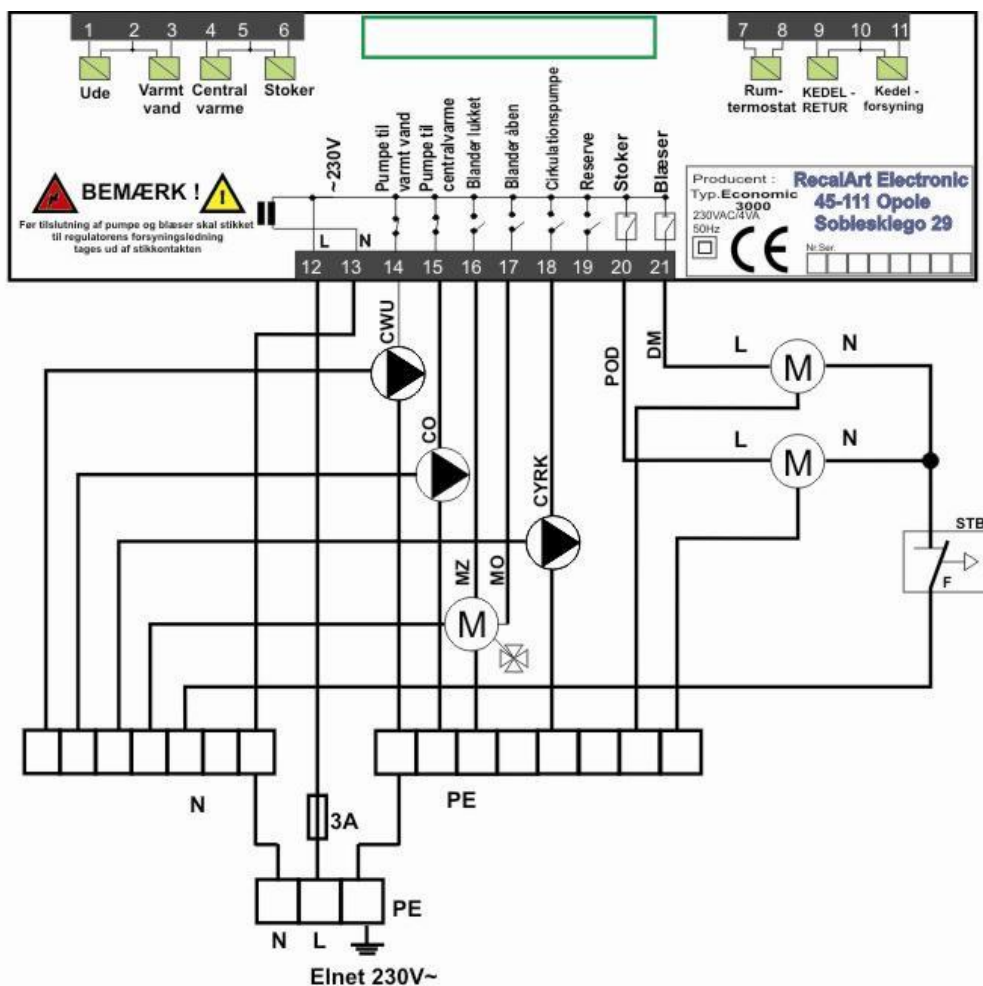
1 2 3 4 5 6

Ude Varmt vand Central varme Stoker

7 8 9 10 11

Rum-termostat KEDEL - RETUR Kedel - forsyning

~230V Pumpe til varmt vand Pumpe til centralvarme Blander lukket Blander åben Cirkulationspumpe Reserve Stoker Blæser

BEMÆRK !

Før tilslutning af pumpe og blæser skal stikket til regulatorens forsyningsledning tages ud af stikkontakten

L N

12 13 14 15 16 17 18 19 20 21

Producent :
Typ.Economic 3000
230VAC/4VA
50Hz

RecalArt Electronic
45-111 Opole
Sobieskiego 29

Nr.Ser.

CWU

CO

CYRK

MZ MO

M

POD DM

L M N

L M N

STB

F

N

PE

3A

N L PE

Elnet 230V~